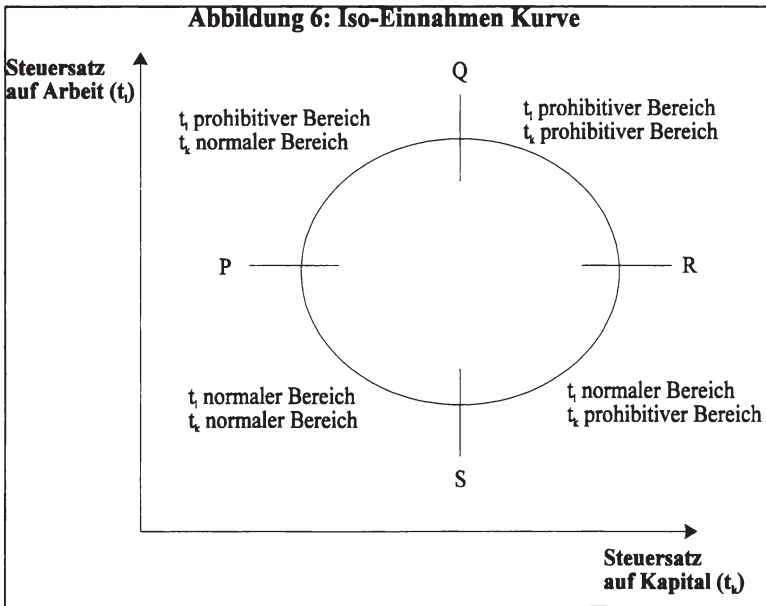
Abbildung 6: Iso-Einnahmen Kurve

Steuersatz auf Arbeit ($t_l$)

Q

$t_l$ prohibitiver Bereich
$t_k$ normaler Bereich

$t_l$ prohibitiver Bereich
$t_k$ prohibitiver Bereich

P

R

$t_l$ normaler Bereich
$t_k$ normaler Bereich

$t_l$ normaler Bereich
$t_k$ prohibitiver Bereich

S

Steuersatz auf Kapital ($t_k$)